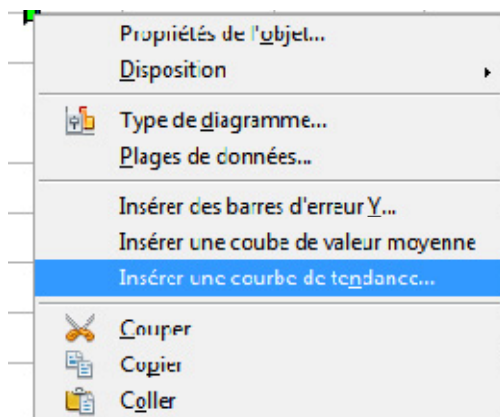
Propriétés de l'objet...
Disposition
Type de diagramme...
Plages de données...
Insérer des barres d'erreur Y...
Insérer une coube de valeur moyenne
Insérer une courbe de tendance...
Couper
Copier
Coller